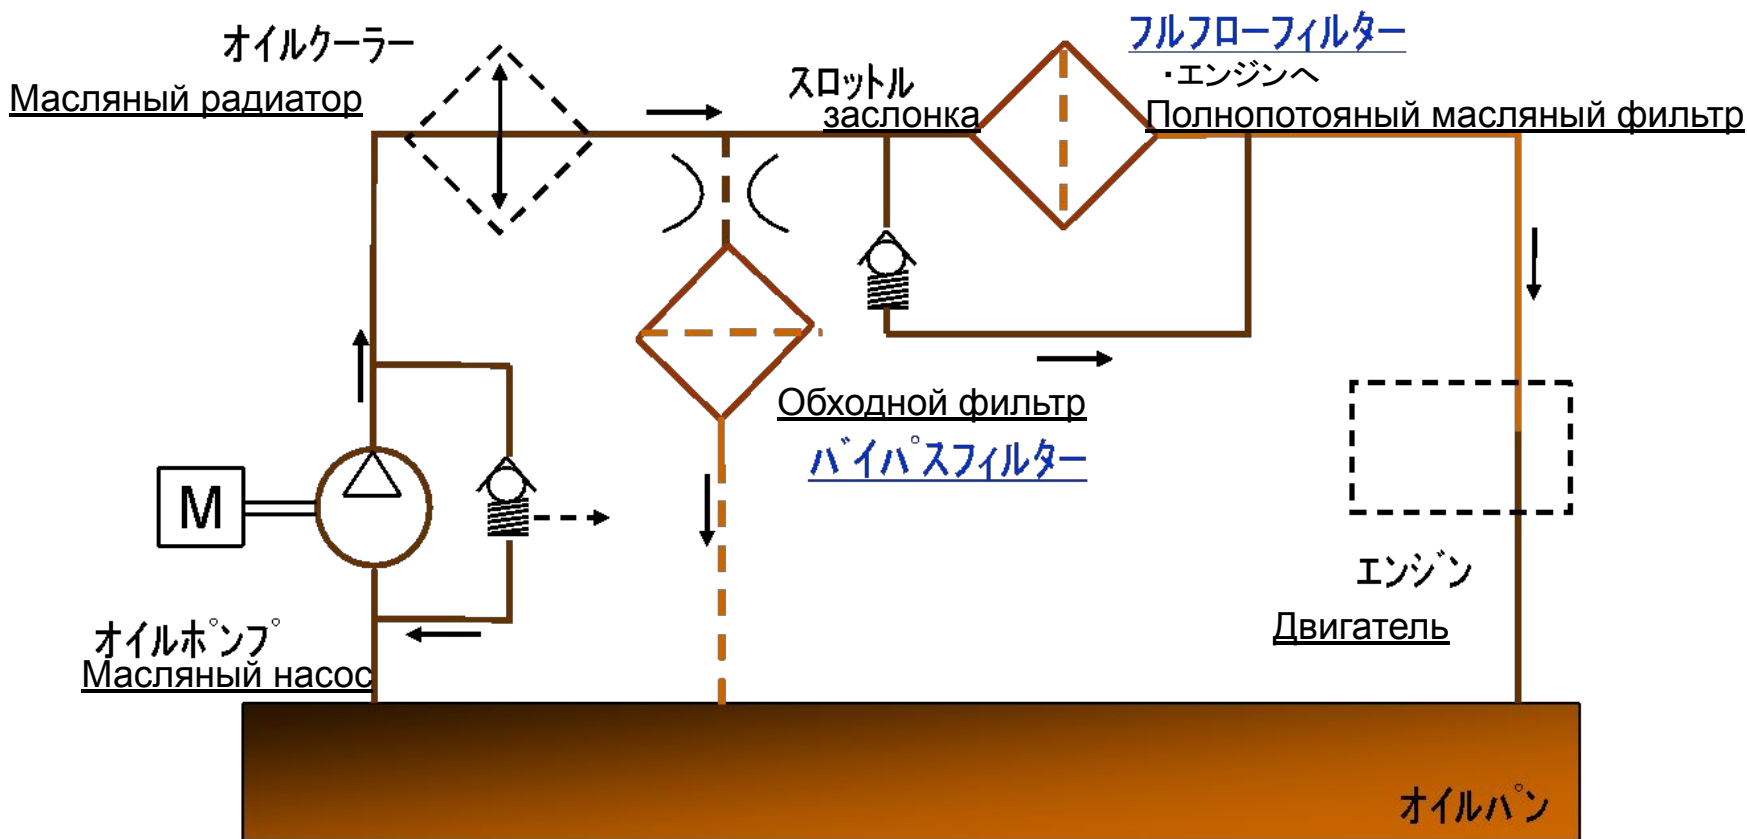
オイルクーラー
Масляный радиатор

スロットル
заслонка

フルフローフィルター
・エンジンへ
Полнопотояный масляный фильтр

Обходной фильтр
バイパスフィルター

M

エンジン
Двигатель

オイルポンプ
Масляный насос

オイルパン